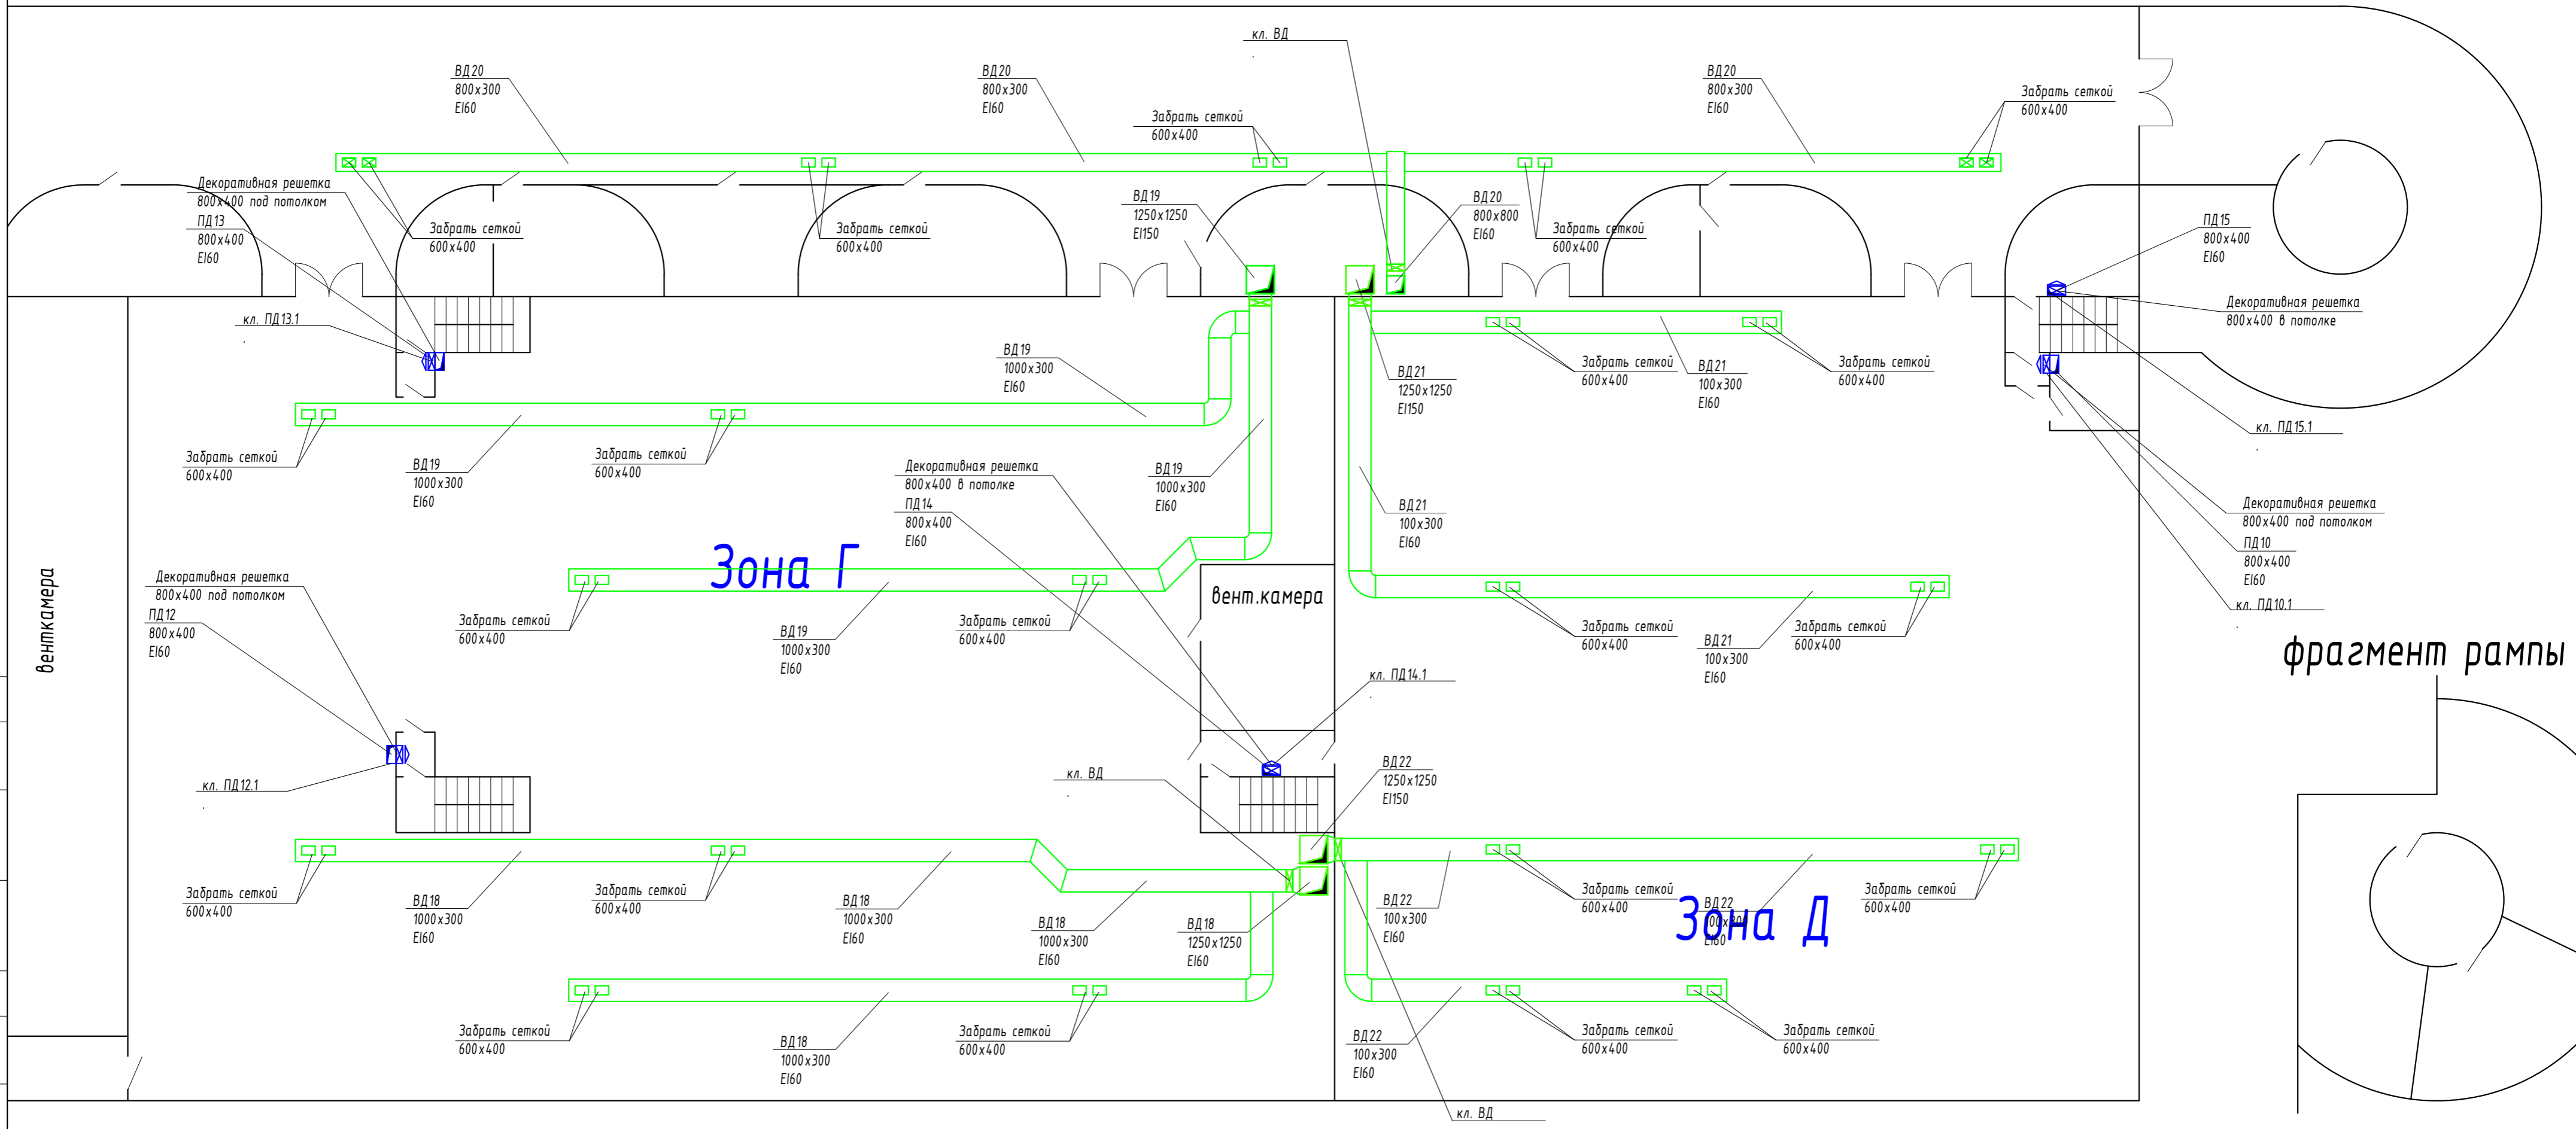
кл. ВД

ВД20
800x300
EI60

ВД20
800x300
EI60

Забрать сеткой
600x400

ВД20
800x300
EI60

Забрать сеткой
600x400

Декоративная решетка
800x400 под потолком
ПД13
800x400
EI60

Забрать сеткой
600x400

Забрать сеткой
600x400

ВД19
1250x1250
EI150

ВД20
800x800
EI60

Забрать сеткой
600x400

ПД15
800x400
EI60

кл. ПД13.1

Декоративная решетка
800x400 в потолке

ВД19
1000x300
EI60

ВД21
1250x1250
EI150

Забрать сеткой
600x400

ВД21
100x300
EI60

Забрать сеткой
600x400

кл. ПД15.1

Забрать сеткой
600x400

ВД19
1000x300
EI60

Забрать сеткой
600x400

Декоративная решетка
800x400 в потолке
ПД14
800x400
EI60

ВД19
1000x300
EI60

ВД21
100x300
EI60

Декоративная решетка
800x400 под потолком
ПД10
800x400
EI60

кл. ПД10.1

Зона Г

венткамера

Декоративная решетка
800x400 под потолком
ПД12
800x400
EI60

вент.камера

Забрать сеткой
600x400

Забрать сеткой
600x400

ВД19
1000x300
EI60

Забрать сеткой
600x400

ВД21
100x300
EI60

Забрать сеткой
600x400

фрагмент рампы

кл. ПД14.1

кл. ПД12.1

кл. ВД

ВД22
1250x1250
EI150

Забрать сеткой
600x400

ВД18
1000x300
EI60

Забрать сеткой
600x400

ВД18
1000x300
EI60

ВД18
1000x300
EI60

ВД18
1250x1250
EI60

ВД22
100x300
EI60

Забрать сеткой
600x400

ВД22
100x300
EI60

Зона Д

Забрать сеткой
600x400

Забрать сеткой
600x400

ВД18
1000x300
EI60

Забрать сеткой
600x400

ВД22
100x300
EI60

Забрать сеткой
600x400

Забрать сеткой
600x400

кл. ВД